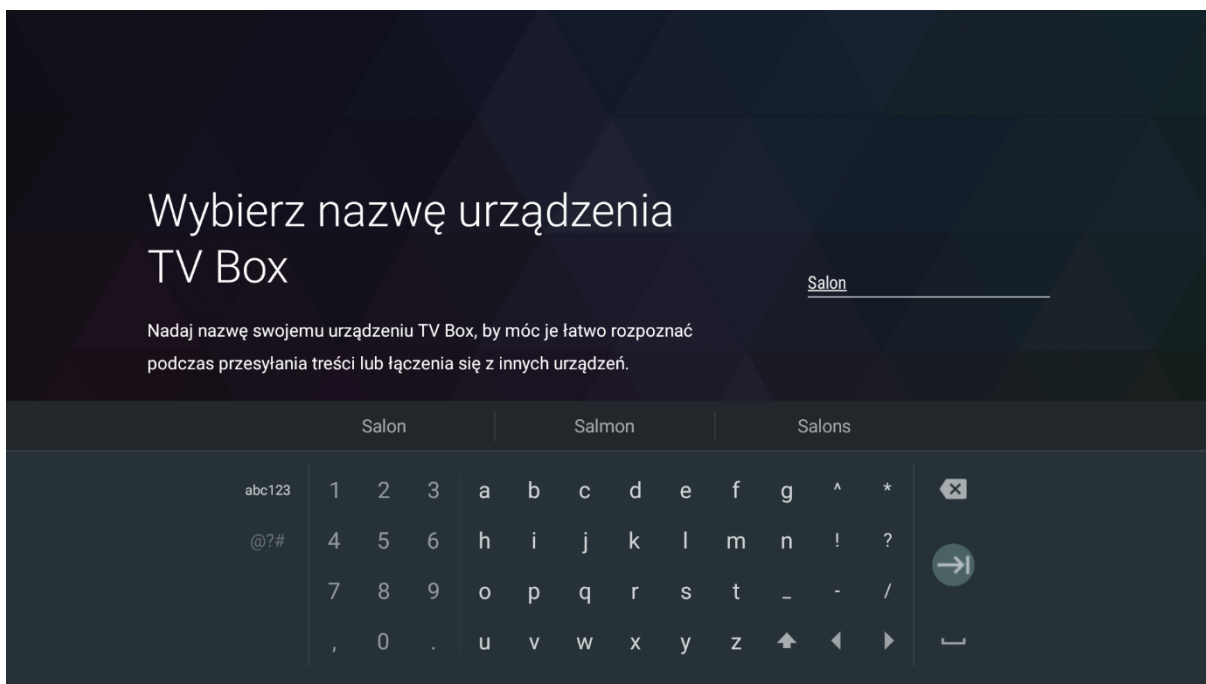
Wybierz nazwę urządzenia TV Box

Salon

Nadaj nazwę swojemu urządzeniu TV Box, by móc je łatwo rozpoznać podczas przesyłania treści lub łączenia się z innych urządzeń.

Salon | Salmon | Salons

abc123 1 2 3 a b c d e f g ^ *
@?# 4 5 6 h i j k l m n ! ?
7 8 9 o p q r s t _ - /
, 0 . u v w x y z